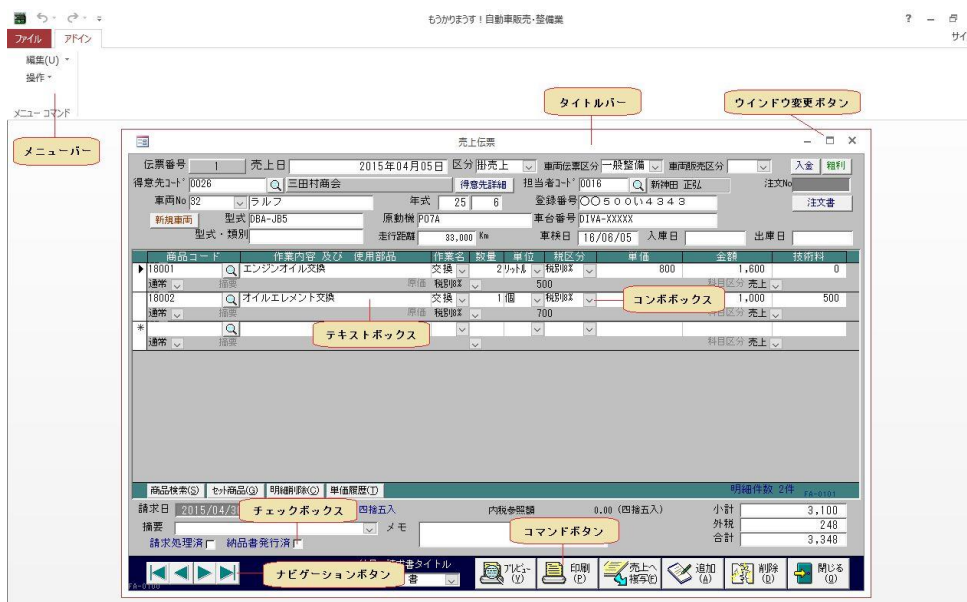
もうかりまうす！自動車販売･整備業

? ー サイ

ファイル　アドイン

編集(U)
操作

メニュー コマンド

タイトルバー　ウインドウ変更ボタン

メニューバー

売上伝票

伝票番号 1　売上日 2015年04月05日　区分 掛売上　車両伝票区分 一般整備　車両販売区分　入金　粗利

得意先ｺｰﾄﾞ 0026　三田村商会　得意先詳細　担当者ｺｰﾄﾞ 0016　新神田 正弘　注文No

車両No 32　ラルフ　年式 25 6　登録番号 ○○５００い４３４３　注文書

新規車両　型式 DBA-JB5　原動機 P07A　車台番号 DIVA-XXXXX

型式・類別　走行距離 33,000 Km　車検日 16/06/05　入庫日　出庫日

| 商品コード | 作業内容 及び 使用部品 | 作業名 | 数量 | 単位 | 税区分 | 単価 | 金額 | 技術料 |
|---|---|---|---|---|---|---|---|---|
| 18001 | エンジンオイル交換 | 交換 | 2 | ﾘｯﾄﾙ | 税別8% | 800 | 1,600 | 0 |
| 通常 | 摘要 | 原価 | 税別8% | | 500 | | 科目区分 売上 | |
| 18002 | オイルエレメント交換 | 交換 | 1 | 個 | 税別8% | | 1,000 | 500 |
| 通常 | 摘要 | 原価 | 税別8% | | 700 | | 科目区分 売上 | |
| | | | | | | | | |
| 通常 | 摘要 | | | | | | 科目区分 売上 | |

コンボボックス

テキストボックス

商品検索(S)　ｾｯﾄ商品(G)　明細削除(C)　単価履歴(T)　明細件数 2件 FA-0101

請求日 2015/04/3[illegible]　四捨五入　内税参照額 0.00 (四捨五入)　小計 3,100

チェックボックス

摘要　メモ　外税 248

請求処理済　納品書発行済　合計 3,348

コマンドボタン

ナビゲーションボタン

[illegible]書タイトル

書

ﾌﾟﾚﾋﾞｭｰ (V)　印刷 (P)　売上へ 複写(E)　追加 (A)　削除 (D)　閉じる (Q)

FA-0100